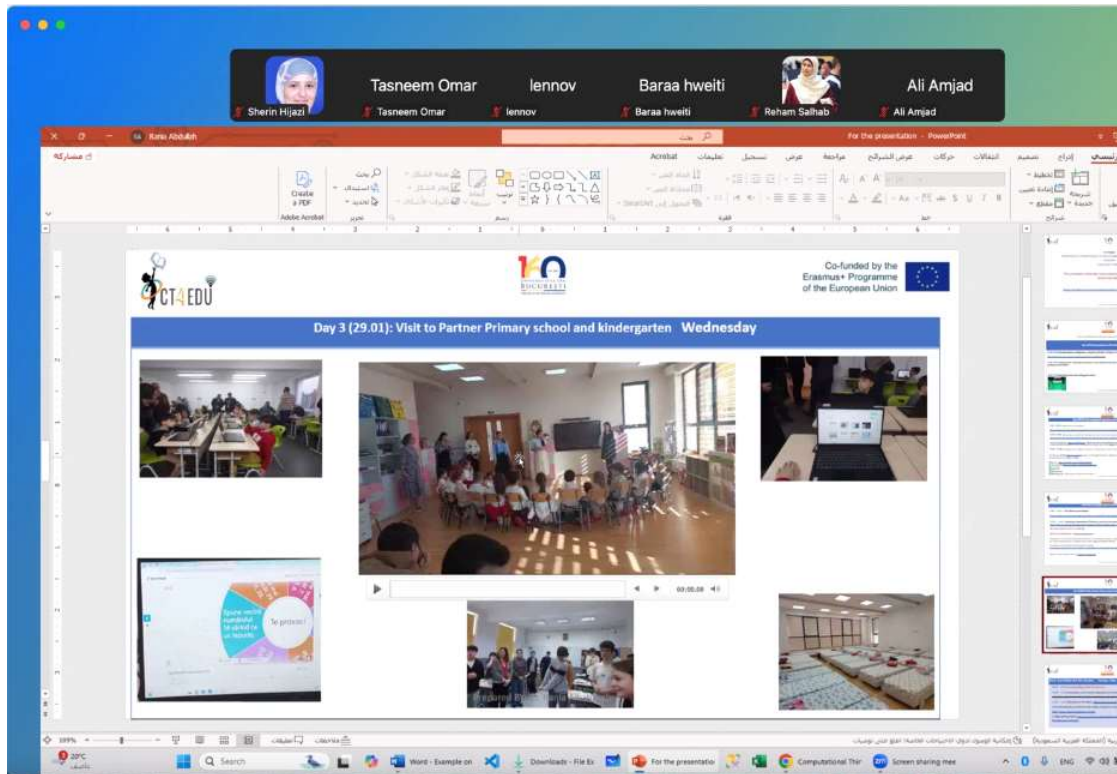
Sherin Hijazi
Tasneem Omar
Tasneem Omar
lennov
lennov
Baraa hweiti
Baraa hweiti
Reham Salhab
Ali Amjad
Ali Amjad

Rania Abdullah
بحث
For the presentation - PowerPoint
مشاركة
Acrobat
تعليقات
تسجيل
عرض
مراجعة
عرض الشرائح
حركات
انتقالات
تصميم
إدراج
رئيسي
Create a PDF
Adobe Acrobat
بحث
استبدال
تحديد
تحرير
رسم
فقرة
خط
شرائح

CT4EDU
Co-funded by the Erasmus+ Programme of the European Union

Day 3 (29.01): Visit to Partner Primary school and kindergarten Wednesday

Spune vecinul numărul ... la ... cu ...
Te preiect!

00:00:38

ملاحظات
تعليقات
199%

20°C
Search
Word - Example on
Downloads - File Ex
For the presentatio
Computational Thir
Screen sharing mee
ENG